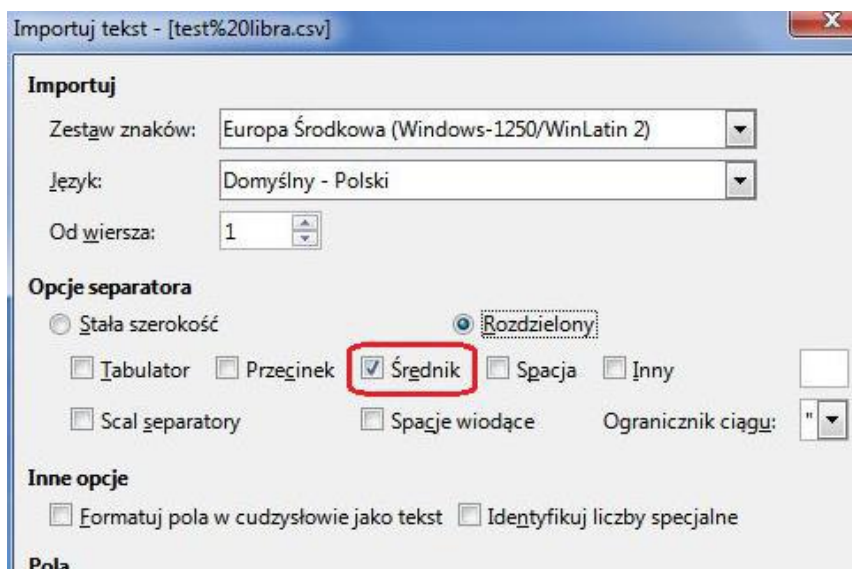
Importuj tekst - [test%20libra.csv]

Importuj

Zestaw znaków: Europa Środkowa (Windows-1250/WinLatin 2)

Język: Domyślny - Polski

Od wiersza: 1

Opcje separatora

Stała szerokość

Rozdzielony

Tabulator Przecinek Średnik Spacja Inny

Scal separatory Spacje wiodące Ogranicznik ciągu: "

Inne opcje

Formatuj pola w cudzysłowie jako tekst Identyfikuj liczby specjalne

Pola